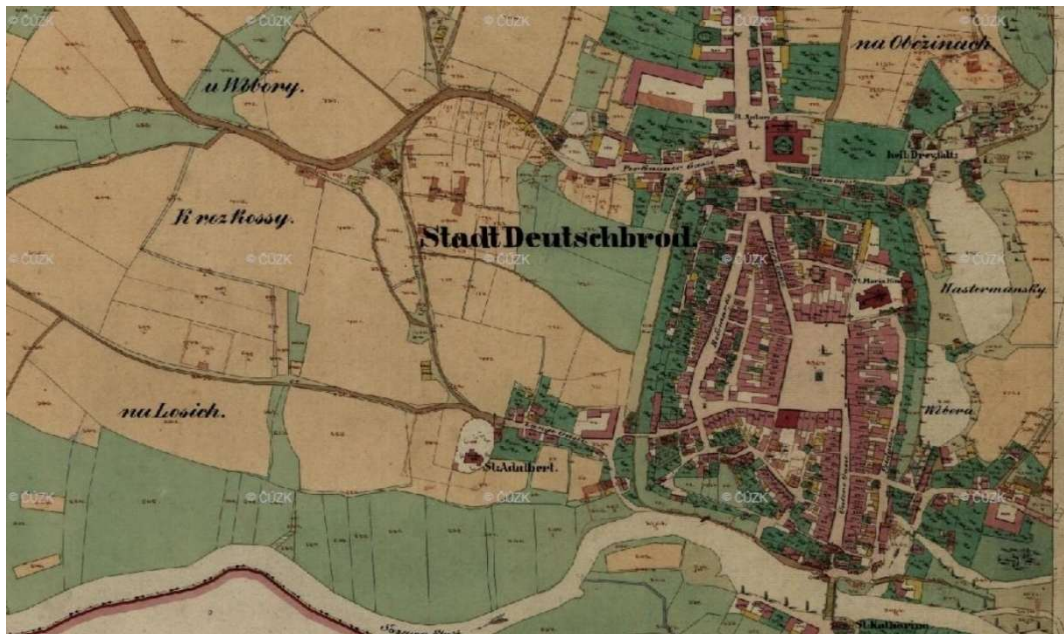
© ČÚZK © ČÚZK © ČÚZK © ČÚZK © ČÚZK

u Wibory.

na Občinach

St. Anton

bei Dreyfalt.

K rozkossy.

Stadt Deutschbrod

© ČÚZK © ČÚZK © ČÚZK © ČÚZK

St. Maria

Hastermansky

na Losich.

Wibera

St. Adalbert.

© ČÚZK © ČÚZK © ČÚZK © ČÚZK © ČÚZK

St. Katharina